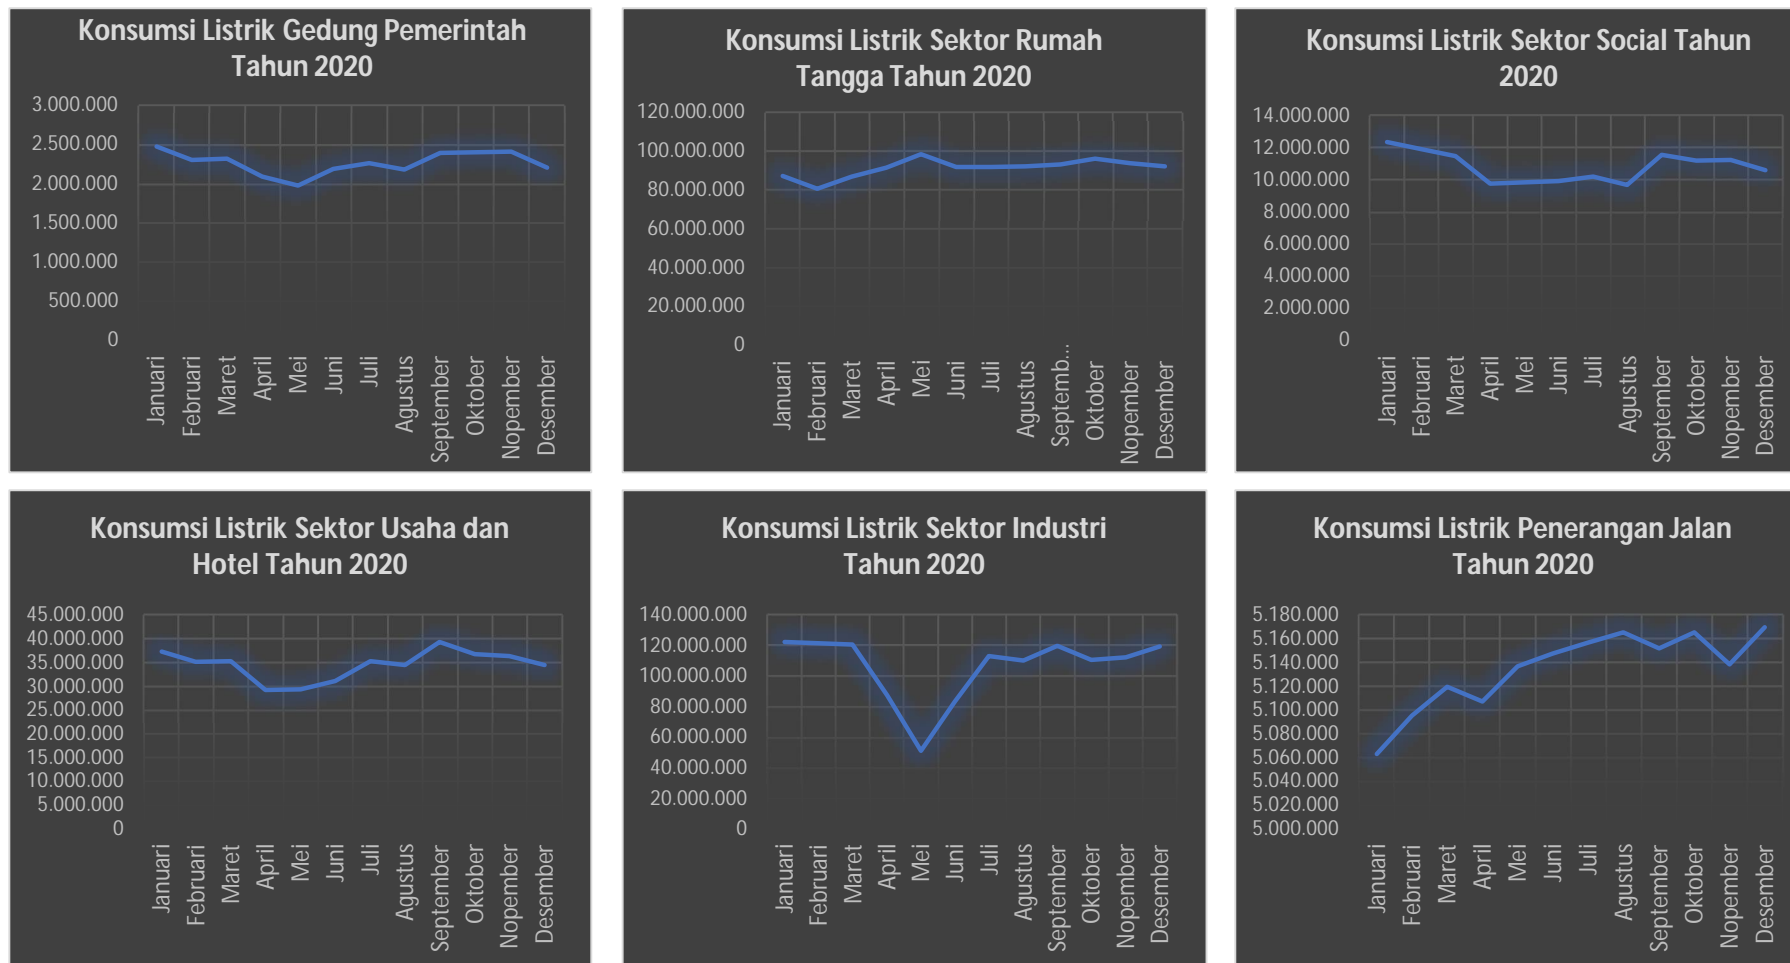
Konsumsi Listrik Gedung Pemerintah Tahun 2020

3.000.000
2.500.000
2.000.000
1.500.000
1.000.000
500.000
0

Januari Februari Maret April Mei Juni Juli Agustus September Oktober Nopember Desember

Konsumsi Listrik Sektor Rumah Tangga Tahun 2020

120.000.000
100.000.000
80.000.000
60.000.000
40.000.000
20.000.000
0

Januari Februari Maret April Mei Juni Juli Agustus Septemb... Oktober Nopember Desember

Konsumsi Listrik Sektor Social Tahun 2020

14.000.000
12.000.000
10.000.000
8.000.000
6.000.000
4.000.000
2.000.000
0

Januari Februari Maret April Mei Juni Juli Agustus September Oktober Nopember Desember

Konsumsi Listrik Sektor Usaha dan Hotel Tahun 2020

45.000.000
40.000.000
35.000.000
30.000.000
25.000.000
20.000.000
15.000.000
10.000.000
5.000.000
0

Januari Februari Maret April Mei Juni Juli Agustus September Oktober Nopember Desember

Konsumsi Listrik Sektor Industri Tahun 2020

140.000.000
120.000.000
100.000.000
80.000.000
60.000.000
40.000.000
20.000.000
0

Januari Februari Maret April Mei Juni Juli Agustus September Oktober Nopember Desember

Konsumsi Listrik Penerangan Jalan Tahun 2020

5.180.000
5.160.000
5.140.000
5.120.000
5.100.000
5.080.000
5.060.000
5.040.000
5.020.000
5.000.000

Januari Februari Maret April Mei Juni Juli Agustus September Oktober Nopember Desember